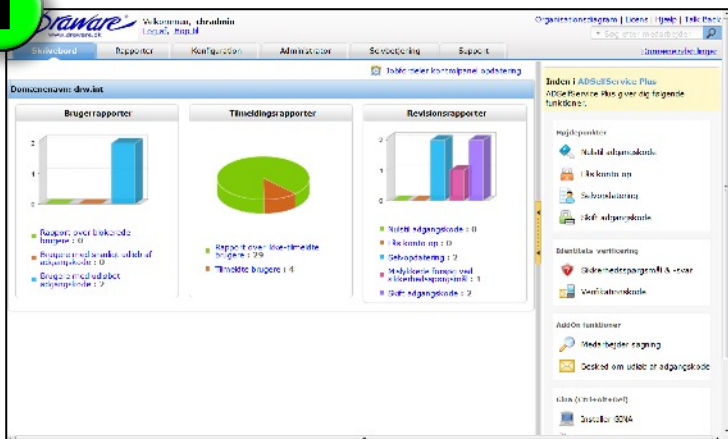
Draware
www.draware.dk
Velkommen, dradmin
Logud, English

Organisationsdiagram | Licens | Hjælp | Talk Back
Søg efter medarbejder

Skrivebord | Rapporter | Konfiguration | Administrator | Selvbetjening | Support
Sammenlægningsfunktioner

Indstil kontrolpanel opdatering

Domænenavn: drw.int

Brugerrapporter
2
1
0
Rapport over blokerede brugere : 0
Brugere med udløbet adgangskode : 0
Brugere med udløbet adgangskode : 2

Tilmeldingsrapporter
Rapport over ikke-tilmeldte brugere : 29
Tilmeldte brugere : 4

Revisionsrapporter
2
1
0
Nulstil adgangskode : 0
Lås konto op : 0
Selvopdatering : 2
Mislykkede forsøg ved sikkerhedsspørgsmål : 1
Skift adgangskode : 2

Inden i ADSelfService Plus
ADSelfService Plus giver dig følgende funktioner.

Højdepunkter
Nulstil adgangskode
Lås konto op
Selvopdatering
Skift adgangskode

Identitets verificering
Sikkerhedsspørgsmål & -svar
Verifikationskode

AddOn funktioner
Medarbejder søgning
Besked om udløb af adgangskode

Gina (Ctrl+Alt+Del)
Installer GINA